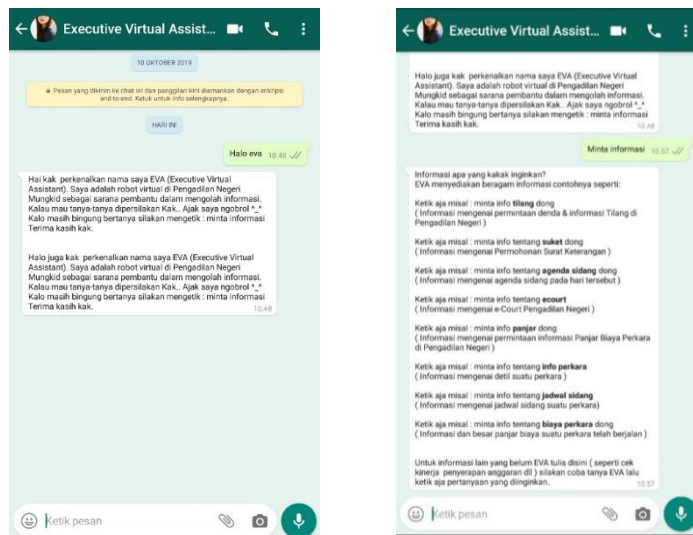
Executive Virtual Assist...

10 OKTOBER 2019

Pesan yang dikirim ke chat ini dan panggilan kini diamankan dengan enkripsi end-to-end. Ketuk untuk info selengkapnya.

HARI INI

Halo eva 10.48

Hai kak perkenalkan nama saya EVA (Executive Virtual Assistant). Saya adalah robot virtual di Pengadilan Negeri Mungkid sebagai sarana pembantu dalam mengolah informasi. Kalau mau tanya-tanya dipersilakan Kak.. Ajak saya ngobrol ^_^ Kalo masih bingung bertanya silakan mengetik : minta informasi Terima kasih kak.

Halo juga kak perkenalkan nama saya EVA (Executive Virtual Assistant). Saya adalah robot virtual di Pengadilan Negeri Mungkid sebagai sarana pembantu dalam mengolah informasi. Kalau mau tanya-tanya dipersilakan Kak.. Ajak saya ngobrol ^_^ Kalo masih bingung bertanya silakan mengetik : minta informasi Terima kasih kak. 10.48

Ketik pesan

Executive Virtual Assist...

Halo juga kak perkenalkan nama saya EVA (Executive Virtual Assistant). Saya adalah robot virtual di Pengadilan Negeri Mungkid sebagai sarana pembantu dalam mengolah informasi. Kalau mau tanya-tanya dipersilakan Kak.. Ajak saya ngobrol ^_^ Kalo masih bingung bertanya silakan mengetik : minta informasi Terima kasih kak. 10.48

Minta informasi 10.57

Informasi apa yang kakak inginkan?
EVA menyediakan beragam informasi contohnya seperti:

Ketik aja misal : minta info tilang dong
( Informasi mengenai permintaan denda & informasi Tilang di Pengadilan Negeri )

Ketik aja misal : minta info tentang suket dong
( Informasi mengenai Permohonan Surat Keterangan )

Ketik aja misal : minta info tentang agenda sidang dong
( Informasi mengenai agenda sidang pada hari tersebut )

Ketik aja misal : minta info tentang ecourt
( Informasi mengenai e-Court Pengadilan Negeri )

Ketik aja misal : minta info tentang panjar dong
( Informasi mengenai permintaan informasi Panjar Biaya Perkara di Pengadilan Negeri )

Ketik aja misal : minta info tentang info perkara
( Informasi mengenai detil suatu perkara )

Ketik aja misal : minta info tentang jadwal sidang
( Informasi mengenai jadwal sidang suatu perkara)

Ketik aja misal : minta info tentang biaya perkara dong
( Informasi dan besar panjar biaya suatu perkara telah berjalan )

Untuk informasi lain yang belum EVA tulis disini ( seperti cek kinerja penyerapan anggaran dll ) silakan coba tanya EVA lalu ketik aja pertanyaan yang diinginkan. 10.57

Ketik pesan